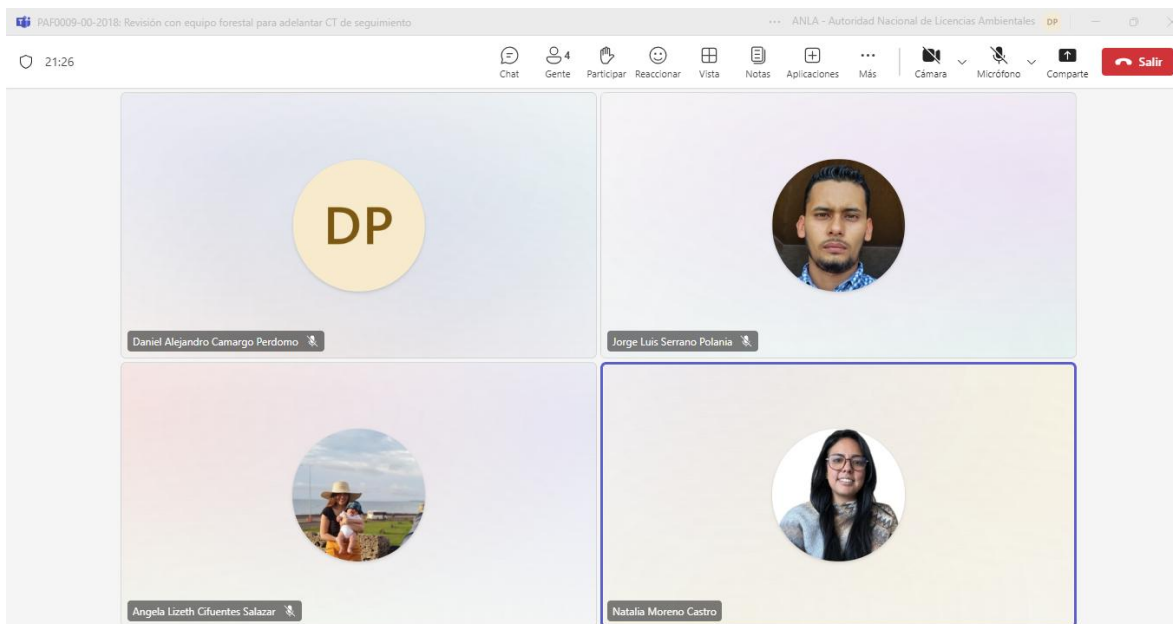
PAF0009-00-2018: Revisión con equipo forestal para adelantar CT de seguimiento

··· ANLA - Autoridad Nacional de Licencias Ambientales DP

21:26

Chat
4
Gente
Participar
Reaccionar
Vista
Notas
Aplicaciones
Más
Cámara
Micrófono
Comparte
Salir

DP

Daniel Alejandro Camargo Perdomo

Jorge Luis Serrano Polania

Angela Lizeth Cifuentes Salazar

Natalia Moreno Castro